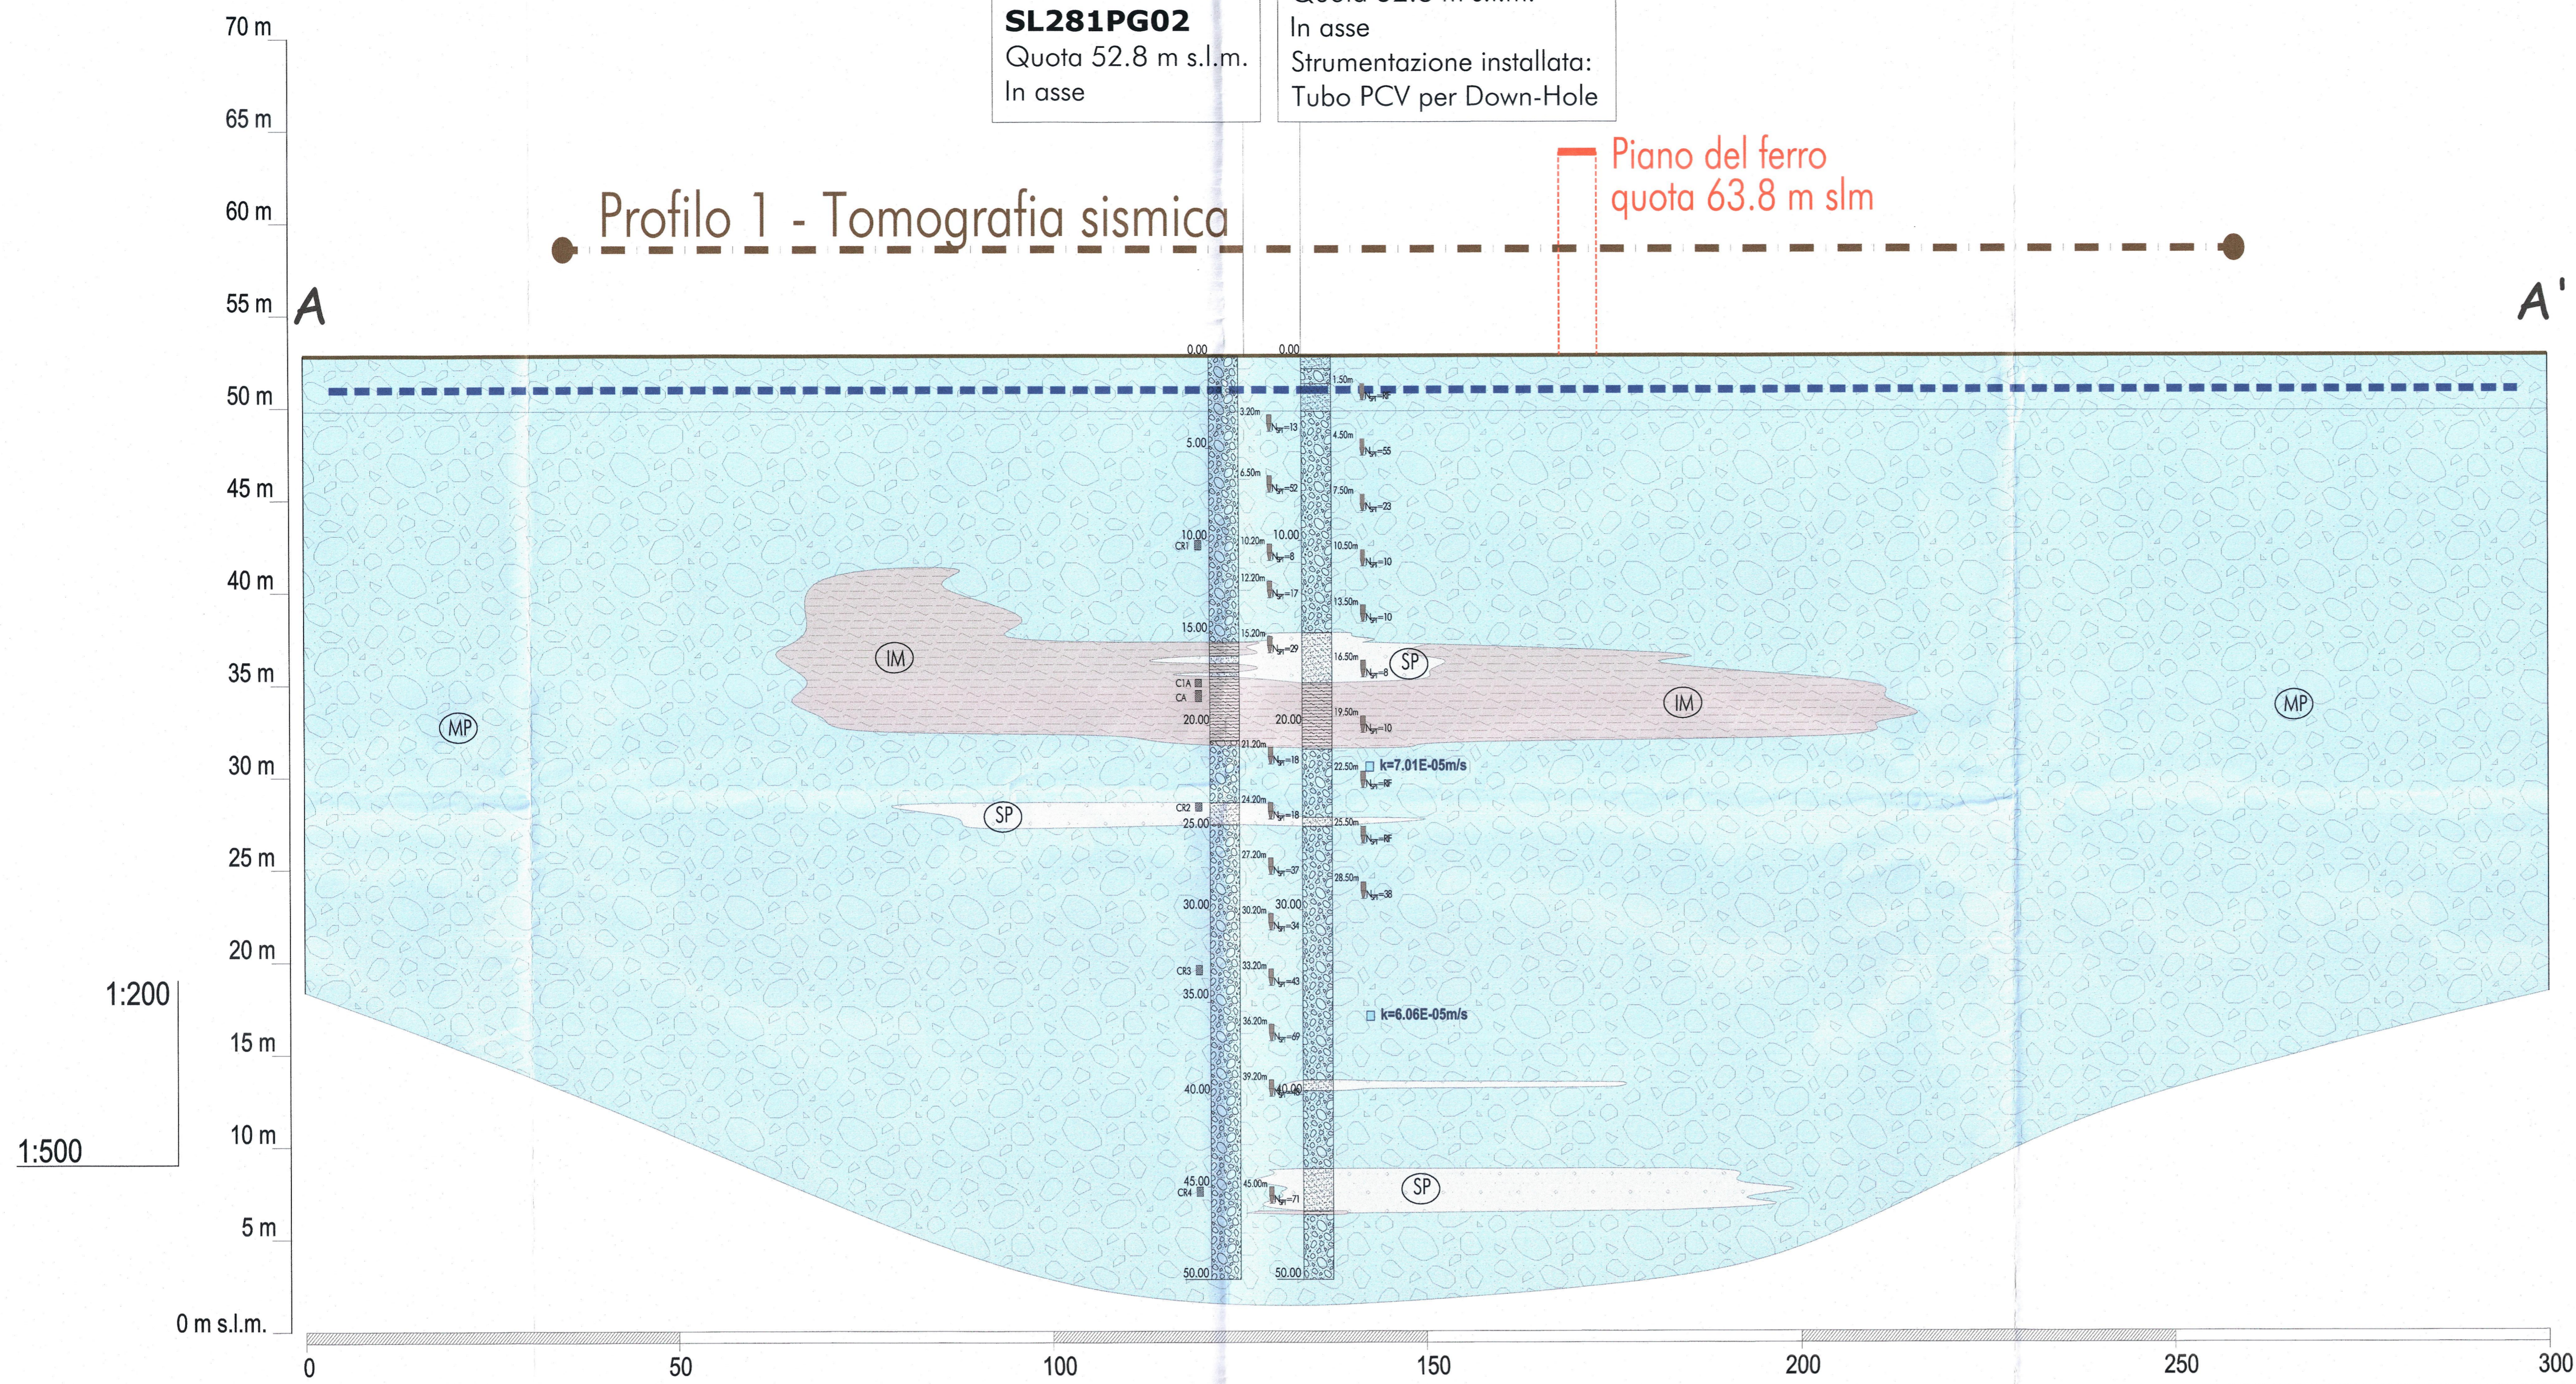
SL281PG02
Quota 52.8 m s.l.m.
In asse

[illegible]
In asse
Strumentazione installata:
Tubo PCV per Down-Hole

70 m
65 m
60 m
55 m
50 m
45 m
40 m
35 m
30 m
25 m
20 m
15 m
10 m
5 m
0 m s.l.m.

Piano del ferro
quota 63.8 m slm

Profilo 1 - Tomografia sismica

A
A'

0.00
0.00
1.50m
3.20m
4.50m
5.00
6.50m
7.50m
10.00
10.00
CR1
10.20m
10.50m
12.20m
13.50m
15.00
15.20m
16.50m
C1A
CA
20.00
20.00
19.50m
21.20m
22.50m
k=7.01E-05m/s
CR2
24.20m
25.00
25.50m
27.20m
28.50m
30.00
30.00
30.20m
CR3
33.20m
35.00
k=6.06E-05m/s
36.20m
40.00
39.20m
40.00
45.00
CR4
45.00m
50.00
50.00

IM
SP
MP
IM
MP
SP
SP

1:200
1:500

0
50
100
150
200
250
300